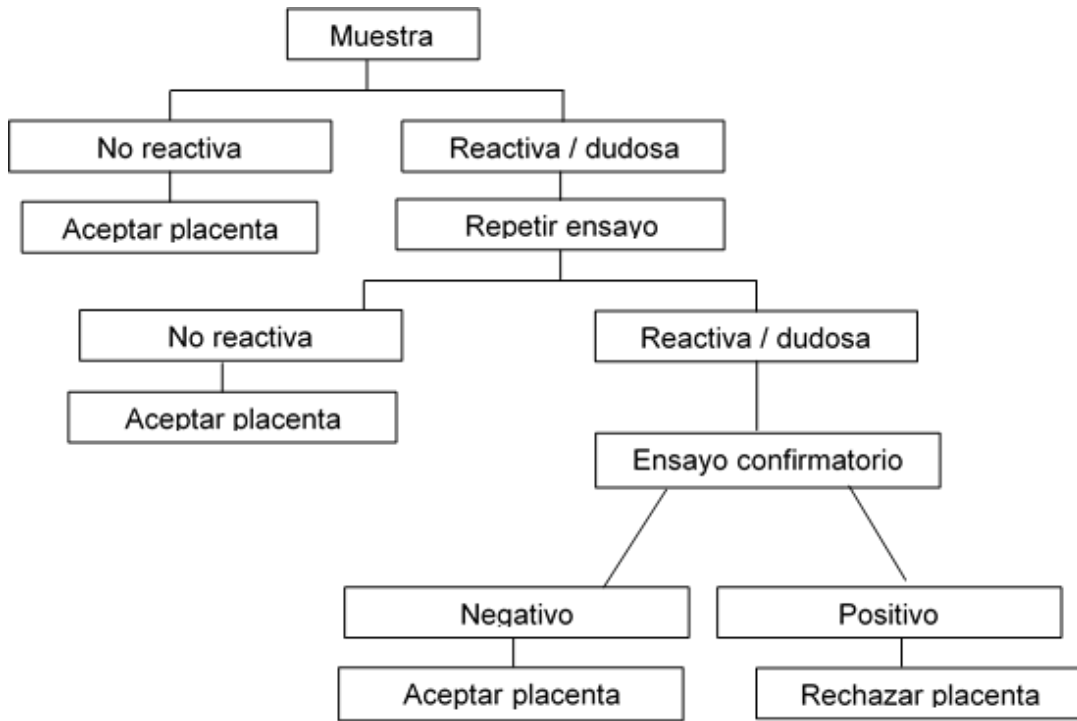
Muestra

No reactiva

Aceptar placenta

Reactiva / dudosa

Repetir ensayo

No reactiva

Aceptar placenta

Reactiva / dudosa

Ensayo confirmatorio

Negativo

Aceptar placenta

Positivo

Rechazar placenta